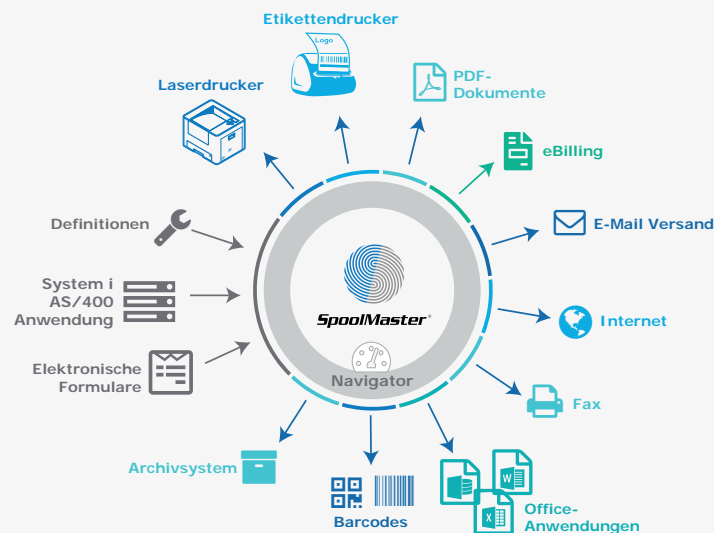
Etikettendrucker

Logo

Laserdrucker

PDF-Dokumente

eBilling

E-Mail Versand

Definitionen

System i AS/400 Anwendung

SpoolMaster

Internet

Elektronische Formulare

Navigator

Fax

Archivsystem

Barcodes

Office-Anwendungen